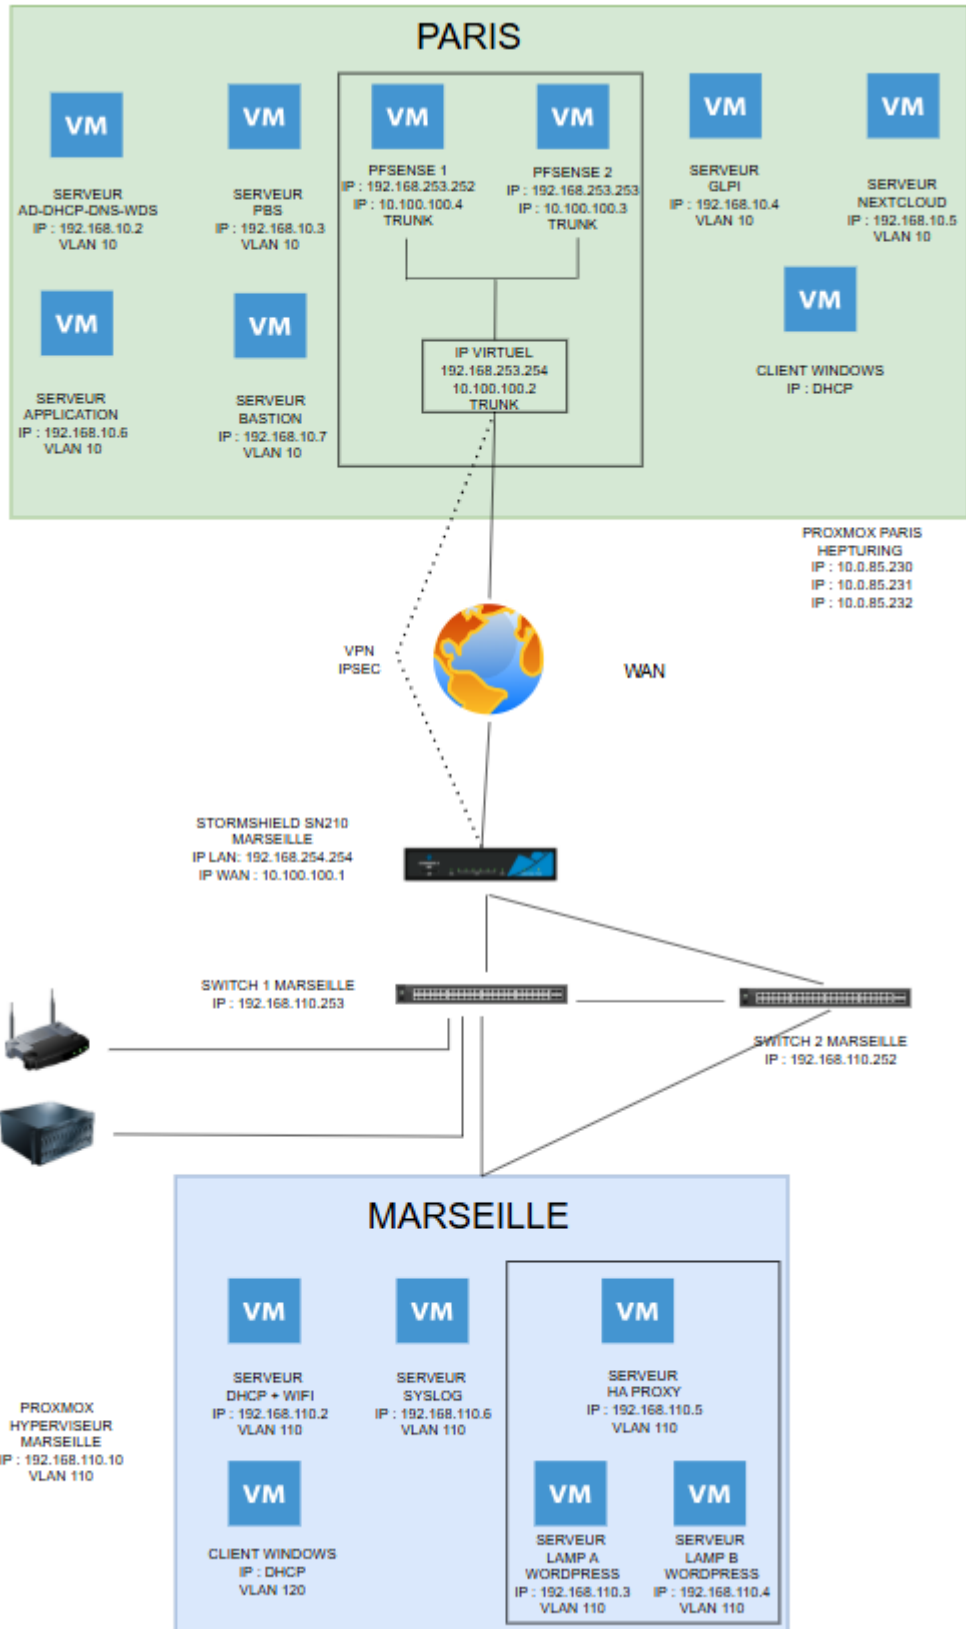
PARIS

VM
SERVEUR
AD-DHCP-DNS-WDS
IP : 192.168.10.2
VLAN 10

VM
SERVEUR
PBS
IP : 192.168.10.3
VLAN 10

VM
PFSENSE 1
IP : 192.168.253.252
IP : 10.100.100.4
TRUNK

VM
PFSENSE 2
IP : 192.168.253.253
IP : 10.100.100.3
TRUNK

VM
SERVEUR
GLPI
IP : 192.168.10.4
VLAN 10

VM
SERVEUR
NEXTCLOUD
IP : 192.168.10.5
VLAN 10

VM
SERVEUR
APPLICATION
IP : 192.168.10.6
VLAN 10

VM
SERVEUR
BASTION
IP : 192.168.10.7
VLAN 10

IP VIRTUEL
192.168.253.254
10.100.100.2
TRUNK

VM
CLIENT WINDOWS
IP : DHCP

PROXMOX PARIS
HEPTURING
IP : 10.0.85.230
IP : 10.0.85.231
IP : 10.0.85.232

VPN
IPSEC

WAN

STORMSHIELD SN210
MARSEILLE
IP LAN: 192.168.254.254
IP WAN : 10.100.100.1

SWITCH 1 MARSEILLE
IP : 192.168.110.253

SWITCH 2 MARSEILLE
IP : 192.168.110.252

MARSEILLE

PROXMOX
HYPERVISEUR
MARSEILLE
IP : 192.168.110.10
VLAN 110

VM
SERVEUR
DHCP + WIFI
IP : 192.168.110.2
VLAN 110

VM
SERVEUR
SYSLOG
IP : 192.168.110.6
VLAN 110

VM
SERVEUR
HA PROXY
IP : 192.168.110.5
VLAN 110

VM
CLIENT WINDOWS
IP : DHCP
VLAN 120

VM
SERVEUR
LAMP A
WORDPRESS
IP : 192.168.110.3
VLAN 110

VM
SERVEUR
LAMP B
WORDPRESS
IP : 192.168.110.4
VLAN 110